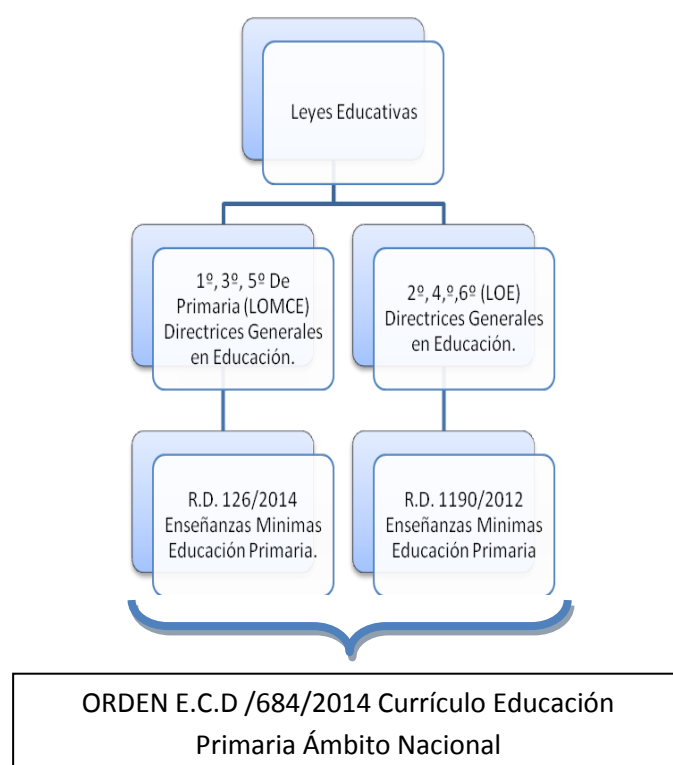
Leyes Educativas

1º, 3º, 5º De Primaria (LOMCE) Directrices Generales en Educación.

2º, 4,º,6º (LOE) Directrices Generales en Educación.

R.D. 126/2014 Enseñanzas Minimas Educación Primaria.

R.D. 1190/2012 Enseñanzas Minimas Educación Primaria

ORDEN E.C.D /684/2014 Currículo Educación Primaria Ámbito Nacional